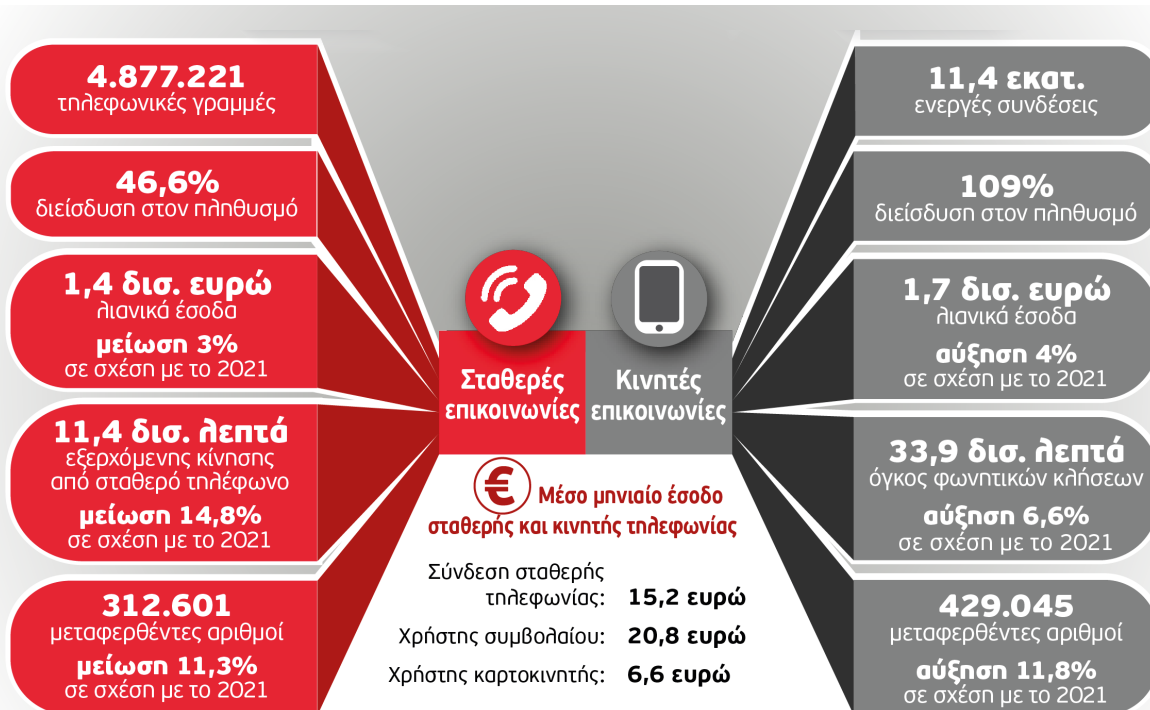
4.877.221
τηλεφωνικές γραμμές

46,6%
διείσδυση στον πληθυσμό

1,4 δισ. ευρώ
λιανικά έσοδα
μείωση 3%
σε σχέση με το 2021

11,4 δισ. λεπτά
εξερχόμενης κίνησης από σταθερό τηλέφωνο
μείωση 14,8%
σε σχέση με το 2021

312.601
μεταφερθέντες αριθμοί
μείωση 11,3%
σε σχέση με το 2021

Σταθερές επικοινωνίες

Κινητές επικοινωνίες

€ Μέσο μηνιαίο έσοδο σταθερής και κινητής τηλεφωνίας

Σύνδεση σταθερής τηλεφωνίας: 15,2 ευρώ
Χρήστης συμβολαίου: 20,8 ευρώ
Χρήστης καρτοκινητής: 6,6 ευρώ

11,4 εκατ.
ενεργές συνδέσεις

109%
διείσδυση στον πληθυσμό

1,7 δισ. ευρώ
λιανικά έσοδα
αύξηση 4%
σε σχέση με το 2021

33,9 δισ. λεπτά
όγκος φωνητικών κλήσεων
αύξηση 6,6%
σε σχέση με το 2021

429.045
μεταφερθέντες αριθμοί
αύξηση 11,8%
σε σχέση με το 2021